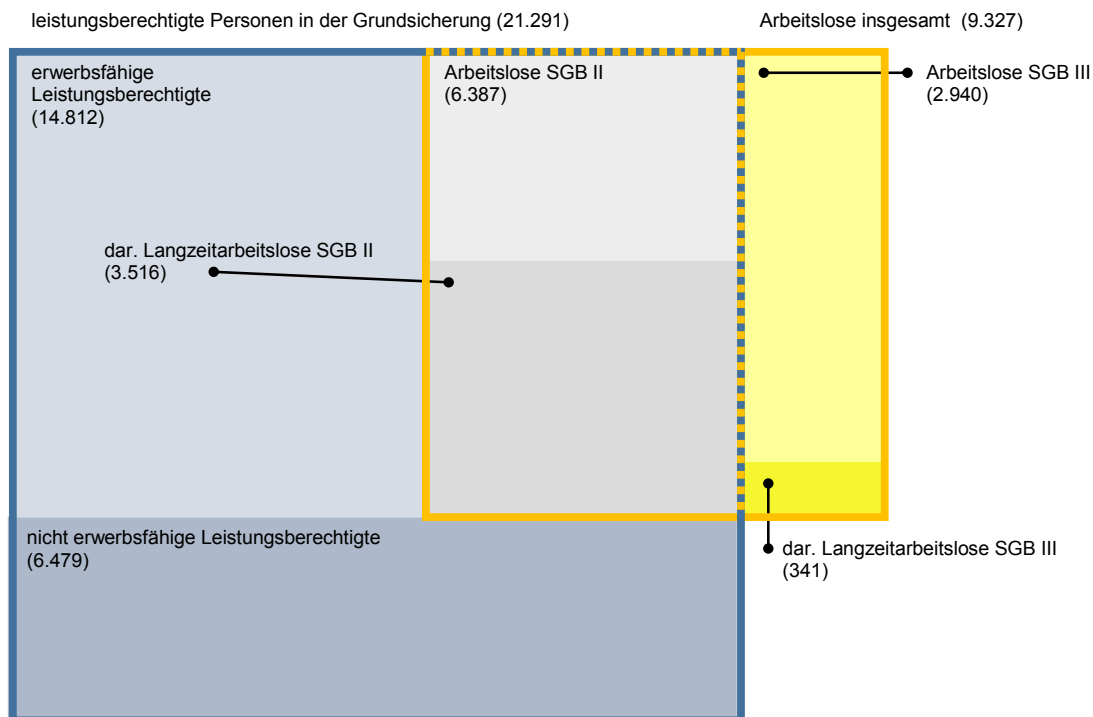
leistungsberechtigte Personen in der Grundsicherung (21.291)

Arbeitslose insgesamt (9.327)

erwerbsfähige Leistungsberechtigte (14.812)

Arbeitslose SGB II (6.387)

Arbeitslose SGB III (2.940)

dar. Langzeitarbeitslose SGB II (3.516)

nicht erwerbsfähige Leistungsberechtigte (6.479)

dar. Langzeitarbeitslose SGB III (341)